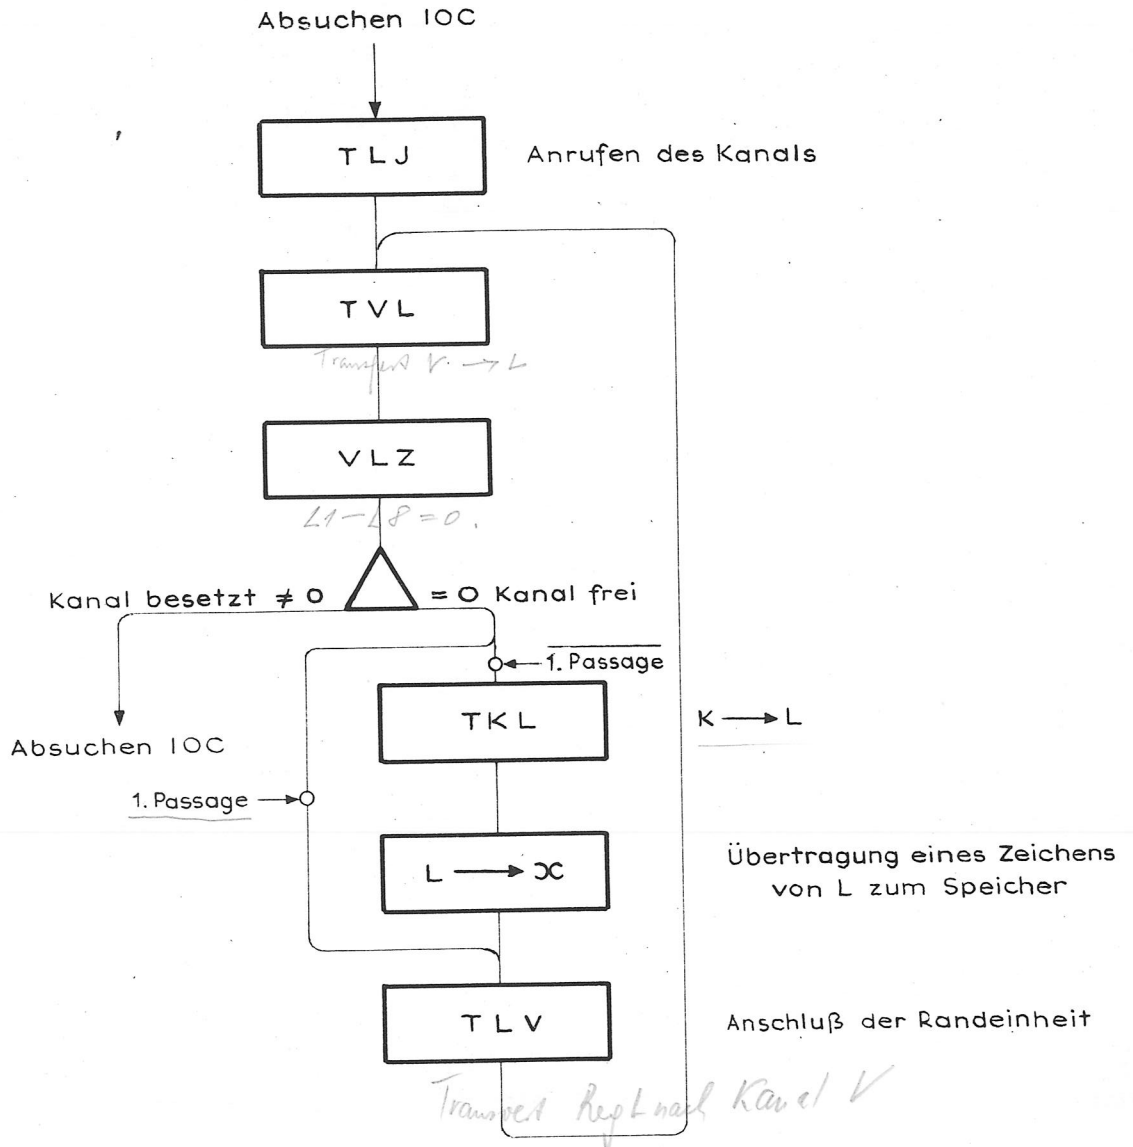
Absuchen IOC

TLJ

Anrufen des Kanals

TVL

Transfert V → L

VLZ

L1 − L8 = 0.

Kanal besetzt ≠ O

= O Kanal frei

$\overline{\text{1. Passage}}$

TKL

K → L

Absuchen IOC

1. Passage

L → Ꮍ

Übertragung eines Zeichens von L zum Speicher

TLV

Anschluß der Randeinheit

Transfert Reg L nach Kanal V